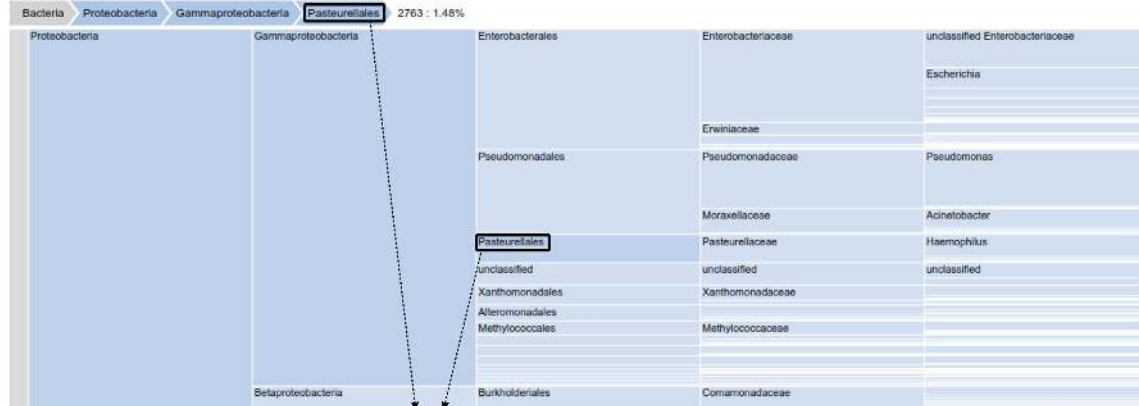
Bacteria Proteobacteria Gammaproteobacteria Pasteurellales 2763 : 1.48%

Proteobacteria

Gammaproteobacteria

Enterobacterales

Enterobacteriaceae

unclassified Enterobacteriaceae

Escherichia

Erwiniaceae

Pseudomonadales

Pseudomonadaceae

Pseudomonas

Moraxellaceae

Acinetobacter

Pasteurellales

Pasteurellaceae

Haemophilus

unclassified

unclassified

unclassified

Xanthomonadales

Xanthomonadaceae

Alteromonadales

Methylococcales

Methylococcaceae

Betaproteobacteria

Burkholderiales

Comamonadaceae